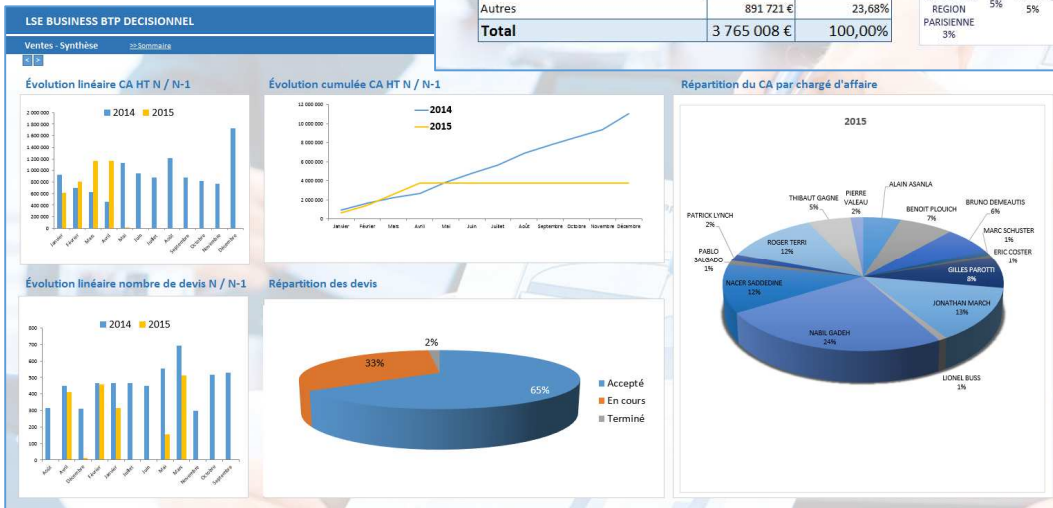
LSE BUSINESS BTP DECISIONNEL

Ventes - Synthèse >> Sommaire

| Autres | 891 721 € | 23,68% |
|---|---|---|
| Total | 3 765 008 € | 100,00% |

REGION PARISIENNE 3%
5% 5%

Évolution linéaire CA HT N / N-1

2014 2015

2 000 000
1 800 000
1 600 000
1 400 000
1 200 000
1 000 000
800 000
600 000
400 000
200 000
0

Janvier Février Mars Avril Mai Juin Juillet Août Septembre Octobre Novembre Décembre

Évolution cumulée CA HT N / N-1

2014
2015

12 000 000
10 000 000
8 000 000
6 000 000
4 000 000
2 000 000
0

Janvier Février Mars Avril Mai Juin Juillet Août Septembre Octobre Novembre Décembre

Répartition du CA par chargé d'affaire

2015

ALAIN ASANLA
PIERRE VALEAU 2%
THIBAUT GAGNE 5%
BENOIT PLOUICH 7%
BRUNO DEMEAUTIS 6%
PATRICK LYNCH 2%
MARC SCHUSTER 1%
ERIC COSTER 1%
ROGER TERRI 12%
PABLO SALGADO 1%
GILLES PAROTTI 8%
NACER SADDEDINE 12%
JONATHAN MARCH 13%
NABIL GADEH 24%
LIONEL BUSS 1%

Évolution linéaire nombre de devis N / N-1

2014 2015

800
700
600
500
400
300
200
100
0

Août Avril Décembre Février Janvier Juillet Juin Mai Mars Novembre Octobre Septembre

Répartition des devis

2%
33%
65%

Accepté
En cours
Terminé